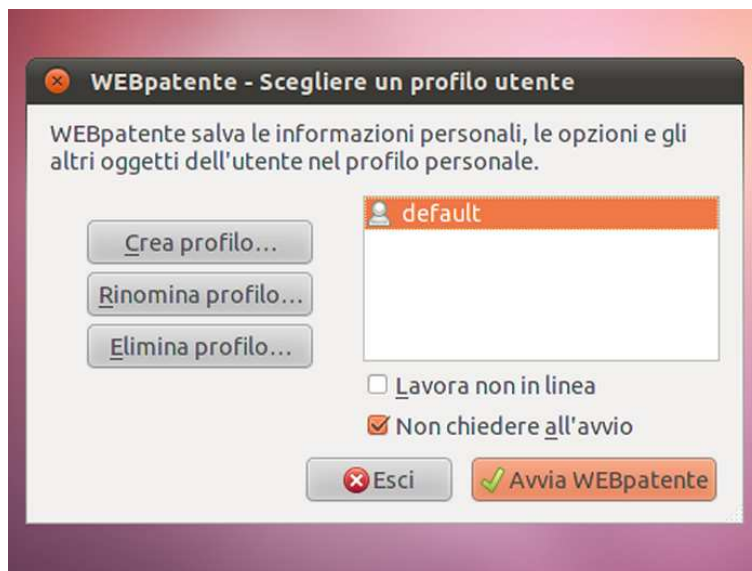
WEBpatente - Scegliere un profilo utente

WEBpatente salva le informazioni personali, le opzioni e gli altri oggetti dell'utente nel profilo personale.

Crea profilo...

Rinomina profilo...

Elimina profilo...

default

Lavora non in linea

Non chiedere all'avvio

Esci

Avvia WEBpatente